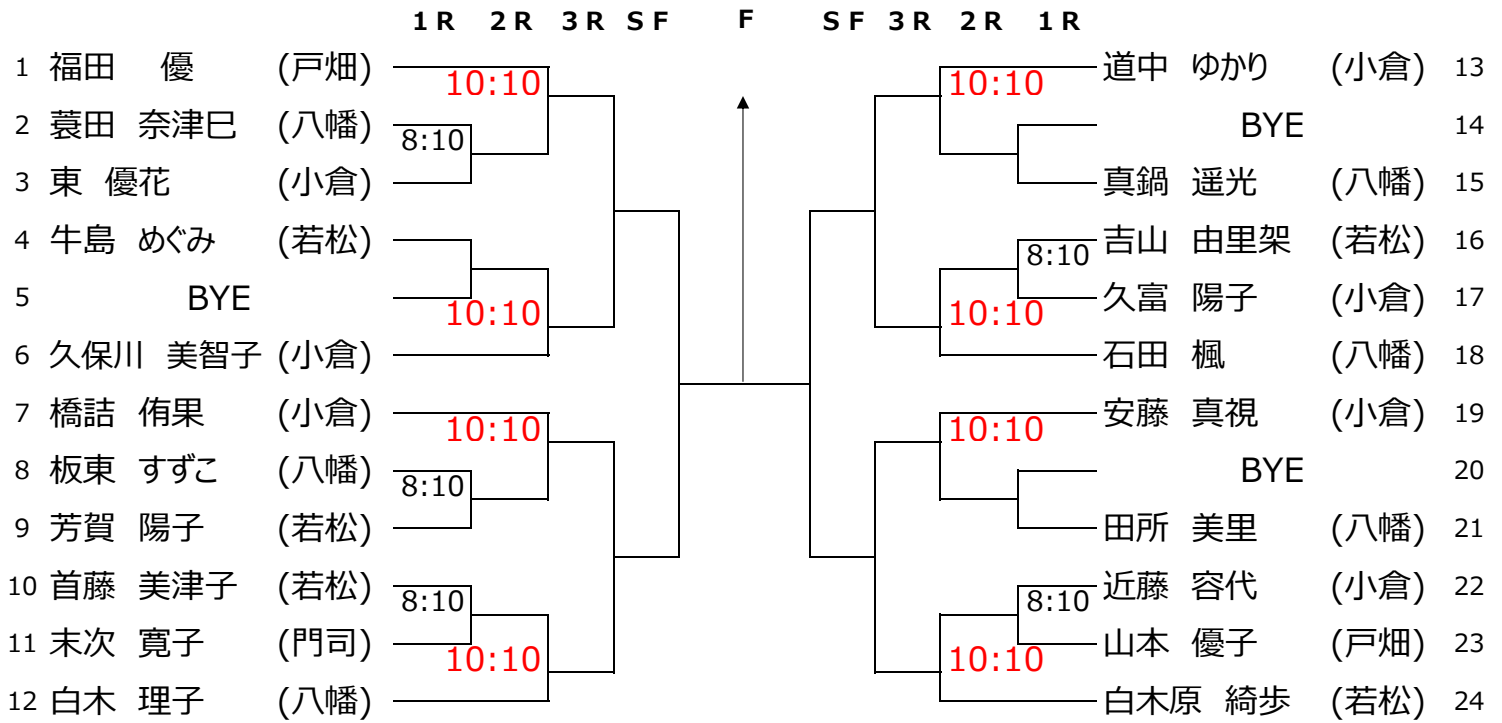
1R 2R 3R SF F SF 3R 2R 1R

1 福田 優 (戸畑)
2 蓑田 奈津巳 (八幡)
3 東 優花 (小倉)
4 牛島 めぐみ (若松)
5 BYE
6 久保川 美智子 (小倉)
7 橋詰 侑果 (小倉)
8 板東 すずこ (八幡)
9 芳賀 陽子 (若松)
10 首藤 美津子 (若松)
11 末次 寛子 (門司)
12 白木 理子 (八幡)

10:10
8:10
10:10
10:10
8:10
8:10
10:10

道中 ゆかり (小倉) 13
BYE 14
真鍋 遥光 (八幡) 15
吉山 由里架 (若松) 16
久富 陽子 (小倉) 17
石田 楓 (八幡) 18
安藤 真視 (小倉) 19
BYE 20
田所 美里 (八幡) 21
近藤 容代 (小倉) 22
山本 優子 (戸畑) 23
白木原 綺歩 (若松) 24

10:10
8:10
10:10
10:10
8:10
10:10